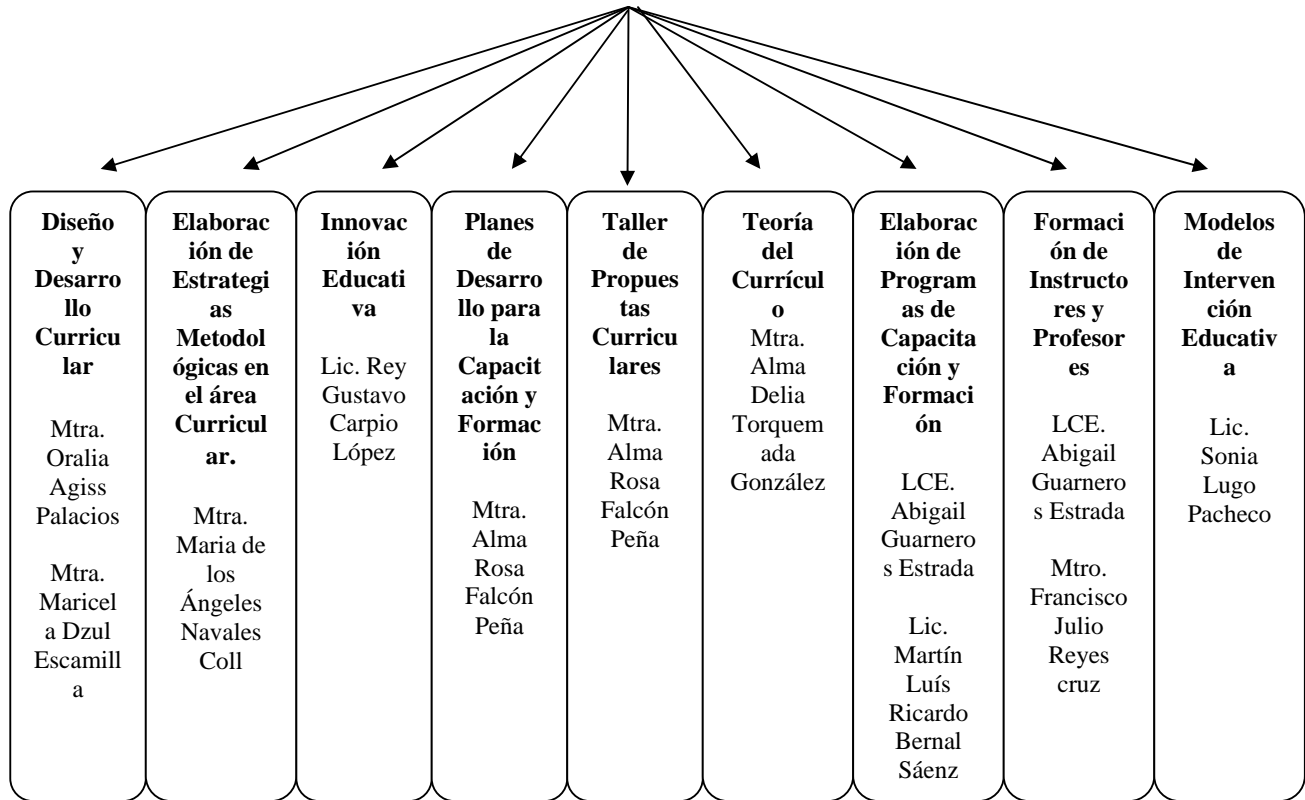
**Diseño y Desarrollo Curricular**

Mtra. Oralia Agiss Palacios

Mtra. Maricela Dzul Escamilla

**Elaboración de Estrategias Metodológicas en el área Curricular.**

Mtra. Maria de los Ángeles Navales Coll

**Innovación Educativa**

Lic. Rey Gustavo Carpio López

**Planes de Desarrollo para la Capacitación y Formación**

Mtra. Alma Rosa Falcón Peña

**Taller de Propuestas Curriculares**

Mtra. Alma Rosa Falcón Peña

**Teoría del Currículo**

Mtra. Alma Delia Torquemada González

**Elaboración de Programas de Capacitación y Formación**

LCE. Abigail Guarneros Estrada

Lic. Martín Luís Ricardo Bernal Sáenz

**Formación de Instructores y Profesores**

LCE. Abigail Guarneros Estrada

Mtro. Francisco Julio Reyes cruz

**Modelos de Intervención Educativa**

Lic. Sonia Lugo Pacheco